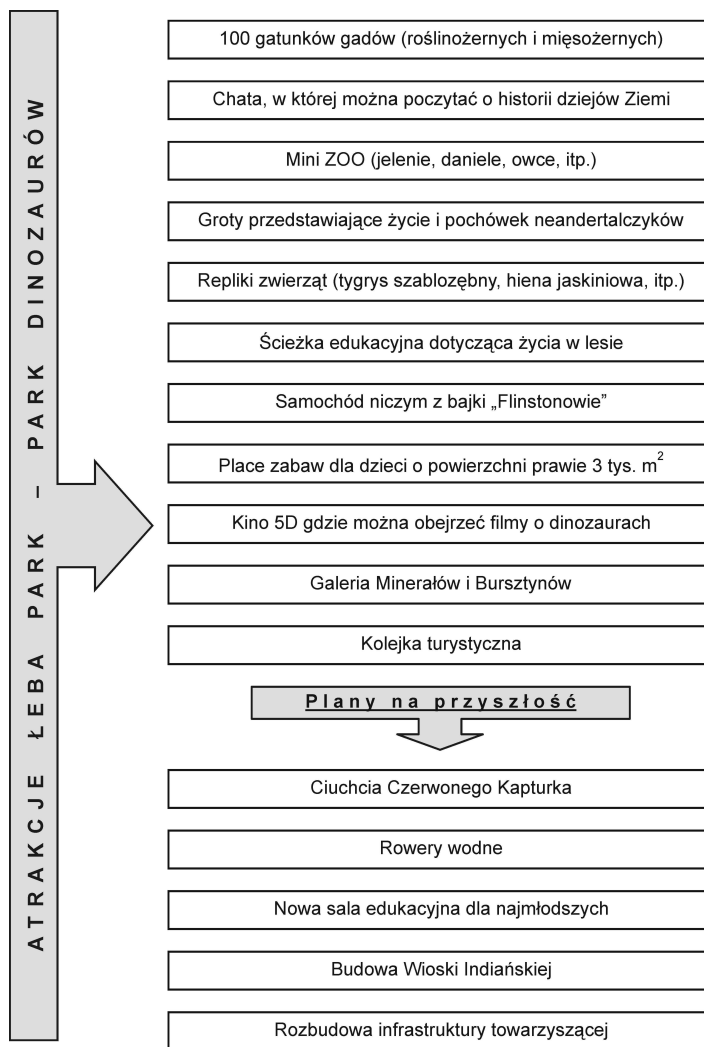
ATRAKCJE ŁEBA PARK – PARK DINOZAURÓW

100 gatunków gadów (roślinożernych i mięsożernych)

Chata, w której można poczytać o historii dziejów Ziemi

Mini ZOO (jelenie, daniele, owce, itp.)

Groty przedstawiające życie i pochówek neandertalczyków

Repliki zwierząt (tygrys szablozębny, hiena jaskiniowa, itp.)

Ścieżka edukacyjna dotycząca życia w lesie

Samochód niczym z bajki „Flinstonowie"

Place zabaw dla dzieci o powierzchni prawie 3 tys. $m^2$

Kino 5D gdzie można obejrzeć filmy o dinozaurach

Galeria Minerałów i Bursztynów

Kolejka turystyczna

Plany na przyszłość

Ciuchcia Czerwonego Kapturka

Rowery wodne

Nowa sala edukacyjna dla najmłodszych

Budowa Wioski Indiańskiej

Rozbudowa infrastruktury towarzyszącej